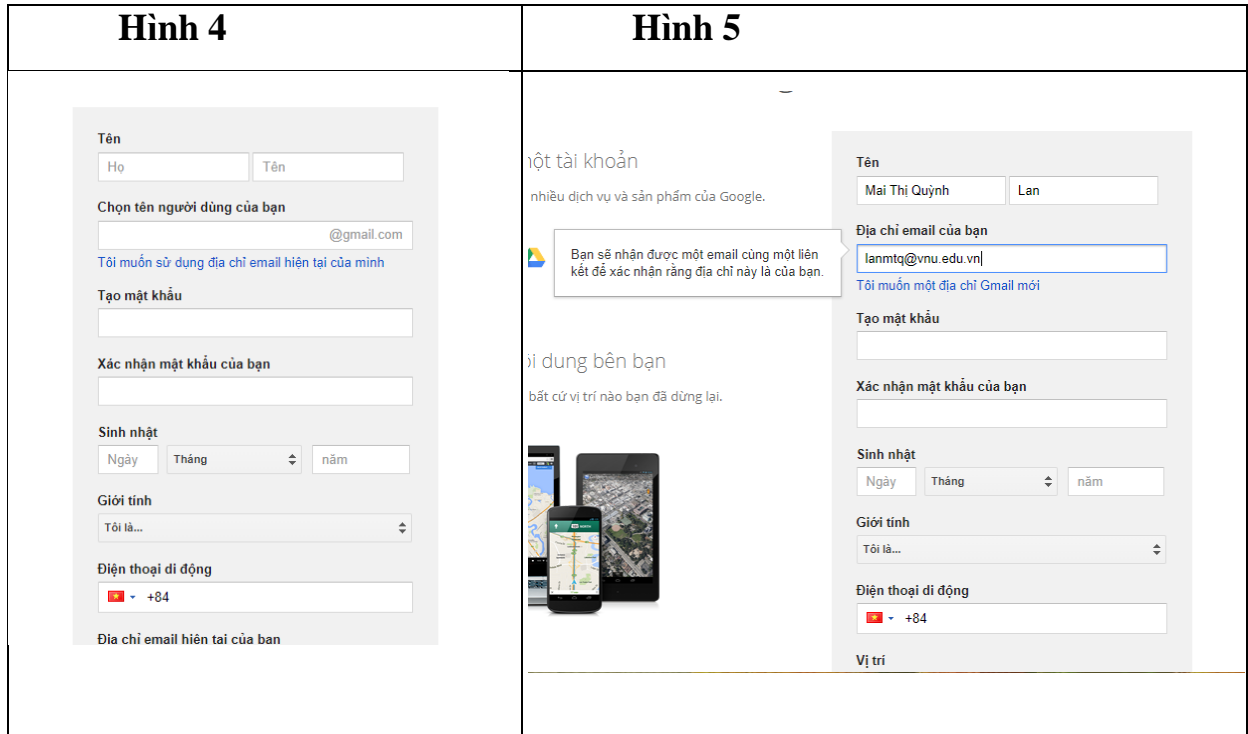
| Hình 4 | Hình 5 |
|---|---|
| | |

Tên

Họ

Tên

Chọn tên người dùng của bạn

@gmail.com

Tôi muốn sử dụng địa chỉ email hiện tại của mình

Tạo mật khẩu

Xác nhận mật khẩu của bạn

Sinh nhật

Ngày

Tháng

năm

Giới tính

Tôi là...

Điện thoại di động

+84

Địa chỉ email hiện tại của bạn

ột tài khoản

nhiều dịch vụ và sản phẩm của Google.

Bạn sẽ nhận được một email cùng một liên kết để xác nhận rằng địa chỉ này là của bạn.

i dung bên bạn

bất cứ vị trí nào bạn đã dừng lại.

Tên

Mai Thị Quỳnh

Lan

Địa chỉ email của bạn

lanmtq@vnu.edu.vn

Tôi muốn một địa chỉ Gmail mới

Tạo mật khẩu

Xác nhận mật khẩu của bạn

Sinh nhật

Ngày

Tháng

năm

Giới tính

Tôi là...

Điện thoại di động

+84

Vị trí